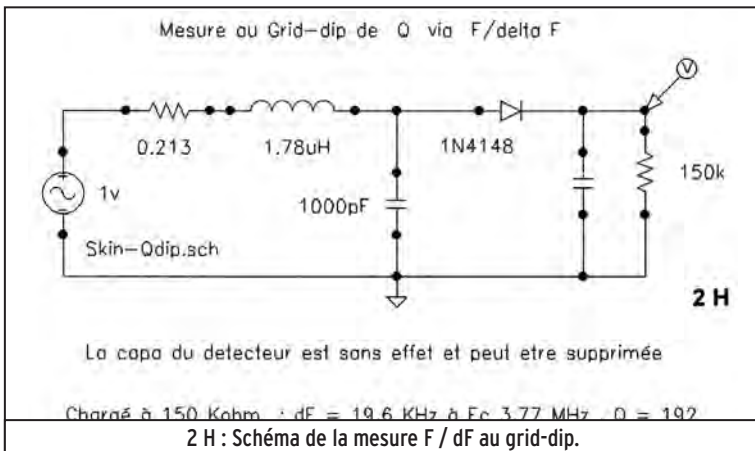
Mesure au Grid-dip de Q via F/delta F

0.213

1.78uH

1N4148

V

1v

1000pF

150k

Skin-Qdip.sch

2 H

La capa du detecteur est sans effet et peut etre supprimée

Chargé à 150 Kohm : dF = 19.6 KHz à Fc 3.77 MHz Q = 192

2 H : Schéma de la mesure F / dF au grid-dip.